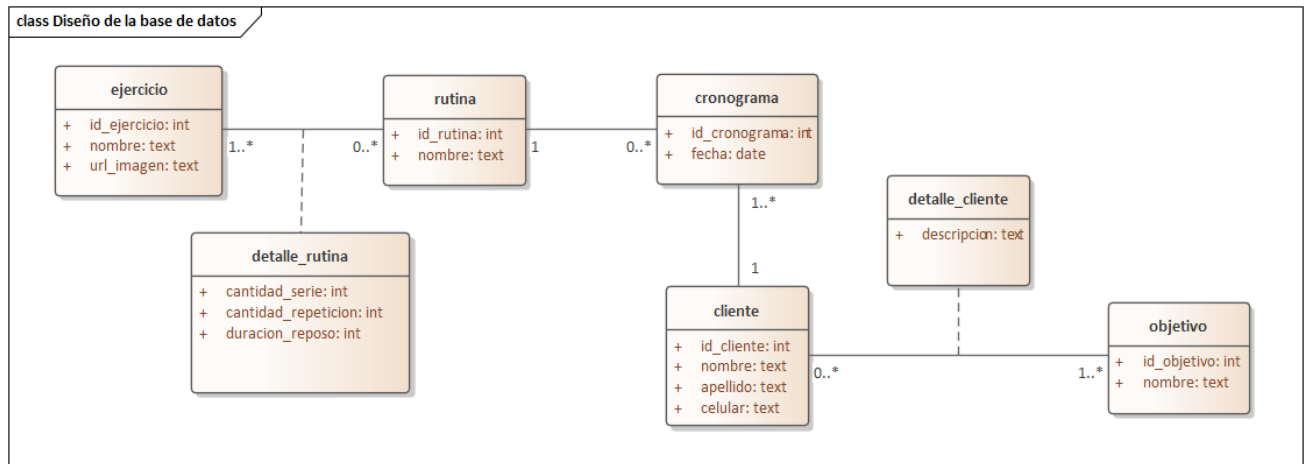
class Diseño de la base de datos

ejercicio
+ id_ejercicio: int
+ nombre: text
+ url_imagen: text

1..*

0..*

rutina
+ id_rutina: int
+ nombre: text

1

0..*

cronograma
+ id_cronograma: int
+ fecha: date

detalle_rutina
+ cantidad_serie: int
+ cantidad_repeticion: int
+ duracion_reposo: int

1..*

1

detalle_cliente
+ descripcion: text

cliente
+ id_cliente: int
+ nombre: text
+ apellido: text
+ celular: text

0..*

1..*

objetivo
+ id_objetivo: int
+ nombre: text